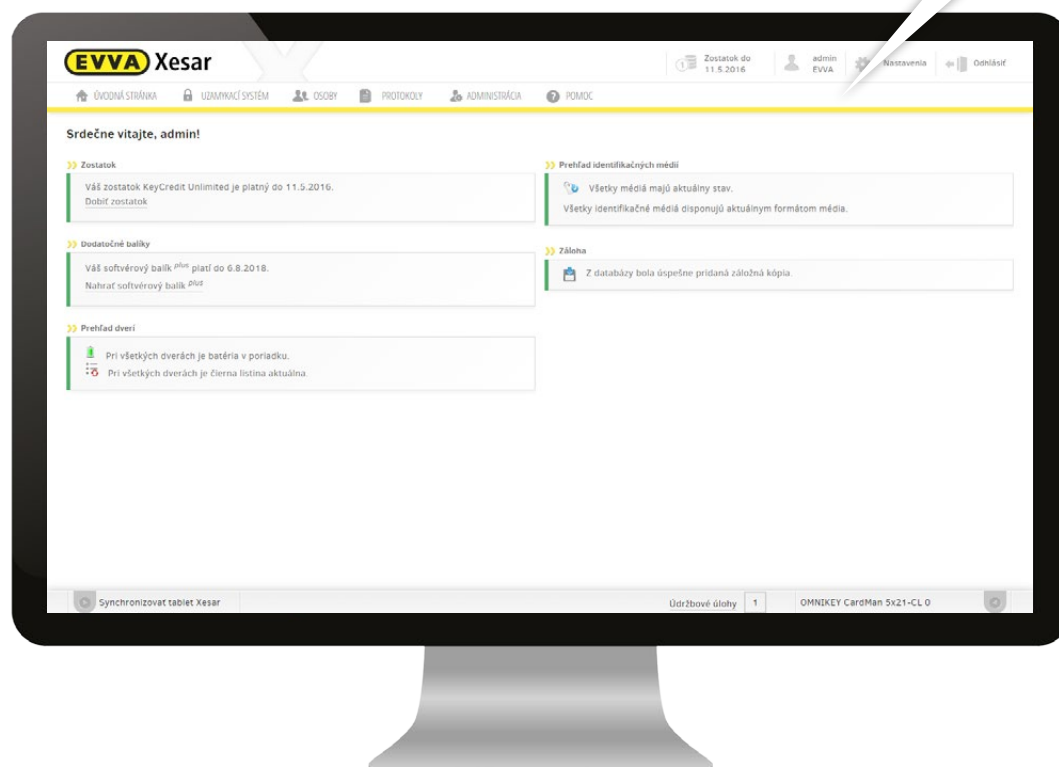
EVVA Xesar

Zostatok do 11.5.2016

admin EVVA

Nastavenia

Odhlásiť

ÚVODNÁ STRÁNKA

UZAMYKACÍ SYSTÉM

OSOBY

PROTOKOLY

ADMINISTRÁCIA

POMOC

Srdečne vitajte, admin!

Zostatok

Váš zostatok KeyCredit Unlimited je platný do 11.5.2016.
Dobiť zostatok

Dodatočné balíky

Váš softvérový balík $^{plus}$ platí do 6.8.2018.
Nahrať softvérový balík $^{plus}$

Prehľad dverí

Pri všetkých dverách je batéria v poriadku.
Pri všetkých dverách je čierna listina aktuálna.

Prehľad identifikačných médií

Všetky médiá majú aktuálny stav.
Všetky identifikačné médiá disponujú aktuálnym formátom média.

Záloha

Z databázy bola úspešne pridaná záložná kópia.

Synchronizovať tablet Xesar

Údržbové úlohy 1

OMNIKEY CardMan 5x21-CL 0